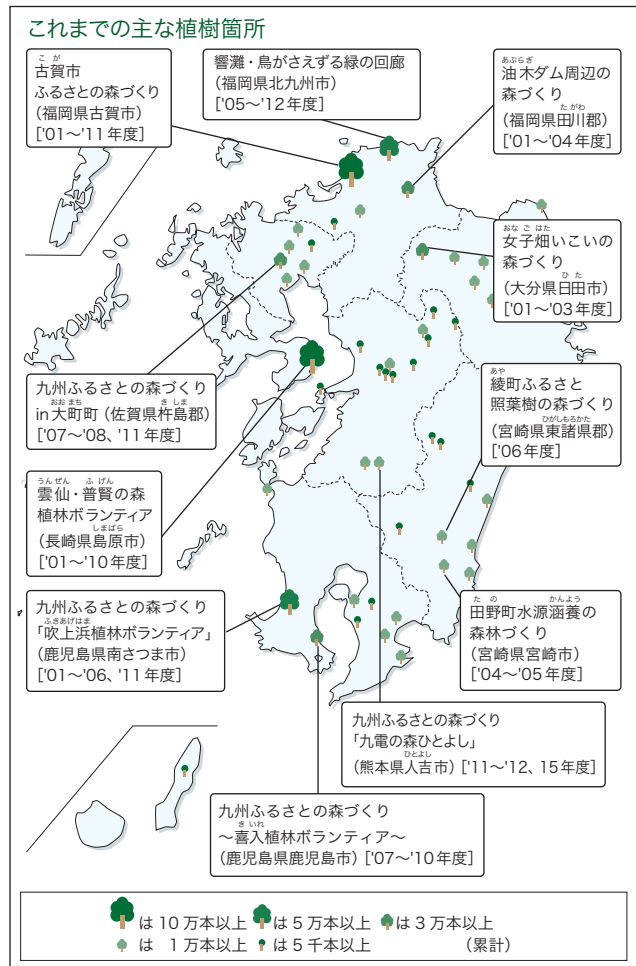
これまでの主な植樹箇所

こが
古賀市
ふるさとの森づくり
（福岡県古賀市）
['01～'11 年度]

響灘・鳥がさえずる緑の回廊
（福岡県北九州市）
['05～'12 年度]

あぶらぎ
油木ダム周辺の
森づくり
たがわ
（福岡県田川郡）
['01～'04 年度]

おなごはた
女子畑いこいの
森づくり
ひた
（大分県日田市）
['01～'03 年度]

九州ふるさとの森づくり
おおまち きしま
in 大町町（佐賀県杵島郡）
['07～'08、'11 年度]

あや
綾町ふるさと
照葉樹の森づくり
ひがしもろかた
（宮崎県東諸県郡）
['06 年度]

うんぜん ふげん
雲仙・普賢の森
植林ボランティア
しまばら
（長崎県島原市）
['01～'10 年度]

九州ふるさとの森づくり
ふきあげはま
「吹上浜植林ボランティア」
（鹿児島県南さつま市）
['01～'06、'11 年度]

たの かんよう
田野町水源涵養の
森林づくり
（宮崎県宮崎市）
['04～'05 年度]

九州ふるさとの森づくり
「九電の森ひとよし」
ひとよし
（熊本県人吉市）['11～'12、15 年度]

九州ふるさとの森づくり
きいれ
～喜入植林ボランティア～
（鹿児島県鹿児島市）['07～'10 年度]

は 10 万本以上 は 5 万本以上 は 3 万本以上
は 1 万本以上 は 5 千本以上 （累計）